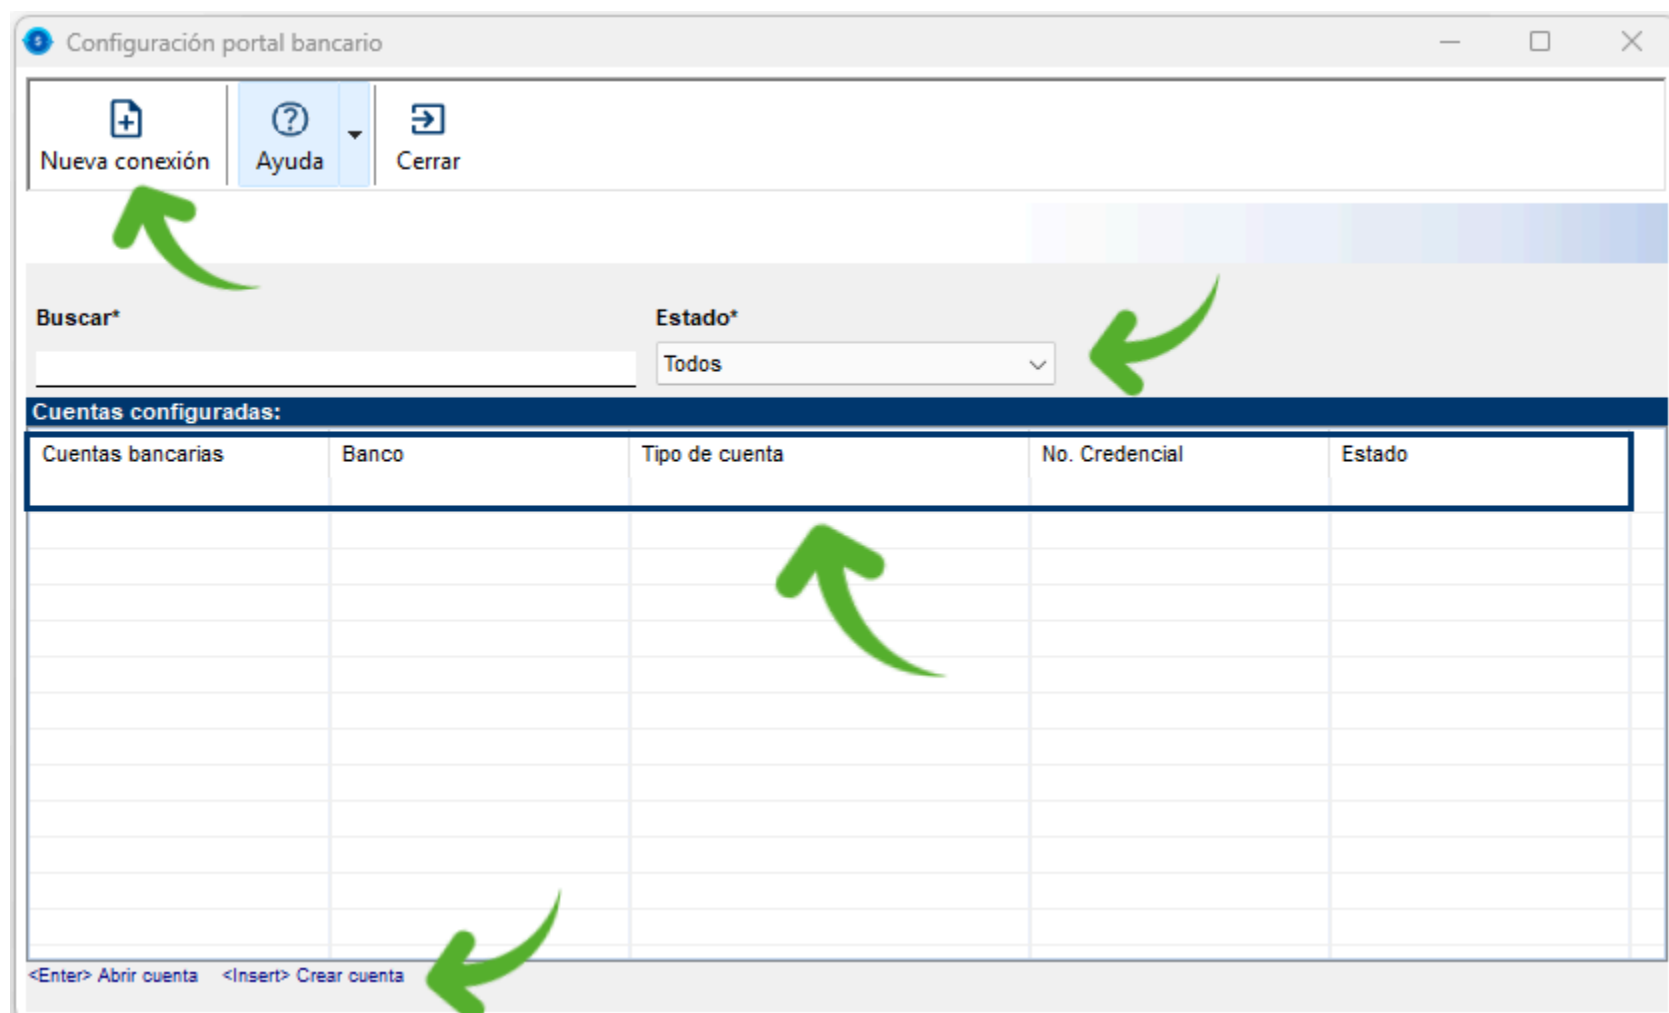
Configuración portal bancario

Nueva conexión

Ayuda

Cerrar

Buscar*

Estado*

Todos

Cuentas configuradas:

| Cuentas bancarias | Banco | Tipo de cuenta | No. Credencial | Estado |
|---|---|---|---|---|

<Enter> Abrir cuenta <Insert> Crear cuenta